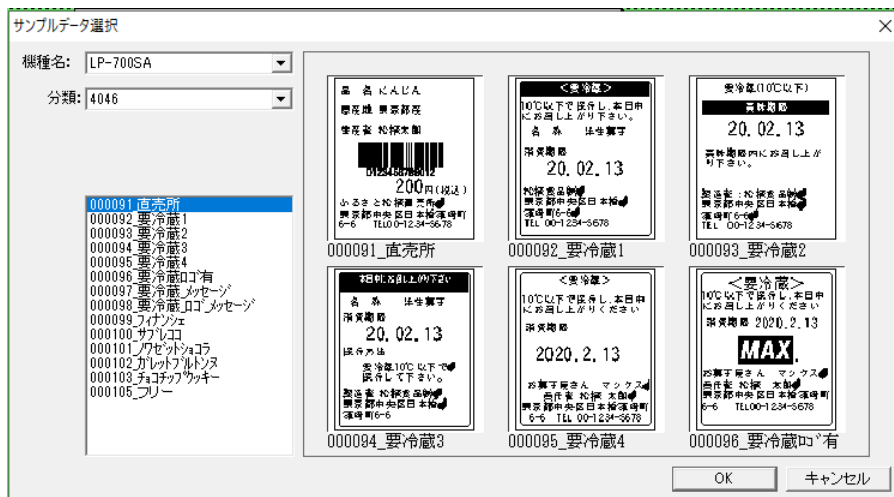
サンプルデータ選択

機種名: LP-700SA

分類: 4046

000091_直売所
000092_要冷蔵1
000093_要冷蔵2
000094_要冷蔵3
000095_要冷蔵4
000096_要冷蔵ロゴ有
000097_要冷蔵_メッセージ
000098_要冷蔵_ロゴ_メッセージ
000099_フィナンシェ
000100_サブレコ
000101_ノワゼットショコラ
000102_ガレットブルトンヌ
000103_チョコチップクッキー
000105_フリー

品 名 KADA
原産地 東京都産
生産者 松綾太郎
0123456789012
200円(税込)
ふるさと松綾直売所
東京都中央区日本橋箱崎町
6-6 TEL00-1234-5678

000091_直売所

<要冷蔵>
10℃以下で保存し、本日中にお召し上がり下さい。
名 称 洋生菓子
消費期限
20. 02. 13
松綾食品(株)
東京都中央区日本橋
箱崎町6-6
TEL 00-1234-5678

000092_要冷蔵1

要冷蔵(10℃以下)
賞味期限
20. 02. 13
賞味期限内にお召し上がり下さい。
製造者:松綾食品(株)
東京都中央区日本橋
箱崎町6-6
TEL 00-1234-5678

000093_要冷蔵2

本日中にお召し上がり下さい
名 称 洋生菓子
消費期限
20. 02. 13
保存方法
要冷蔵10℃以下で保存して下さい。
製造者 松綾食品(株)
東京都中央区日本橋
箱崎町6-6

000094_要冷蔵3

<要冷蔵>
10℃以下で保存し、本日中にお召し上がりください
消費期限
2020. 2. 13
お菓子屋さん マックス
品作者 松綾 太郎
東京都中央区日本橋箱崎町
6-6 TEL00-1234-5678

000095_要冷蔵4

<要冷蔵>
10℃以下で保存し、本日中にお召し上がりください
消費期限 2020. 2. 13
MAX.
お菓子屋さん マックス
品作者 松綾 太郎
東京都中央区日本橋箱崎町
6-6 TEL00-1234-5678

000096_要冷蔵ロゴ有

OK
キャンセル